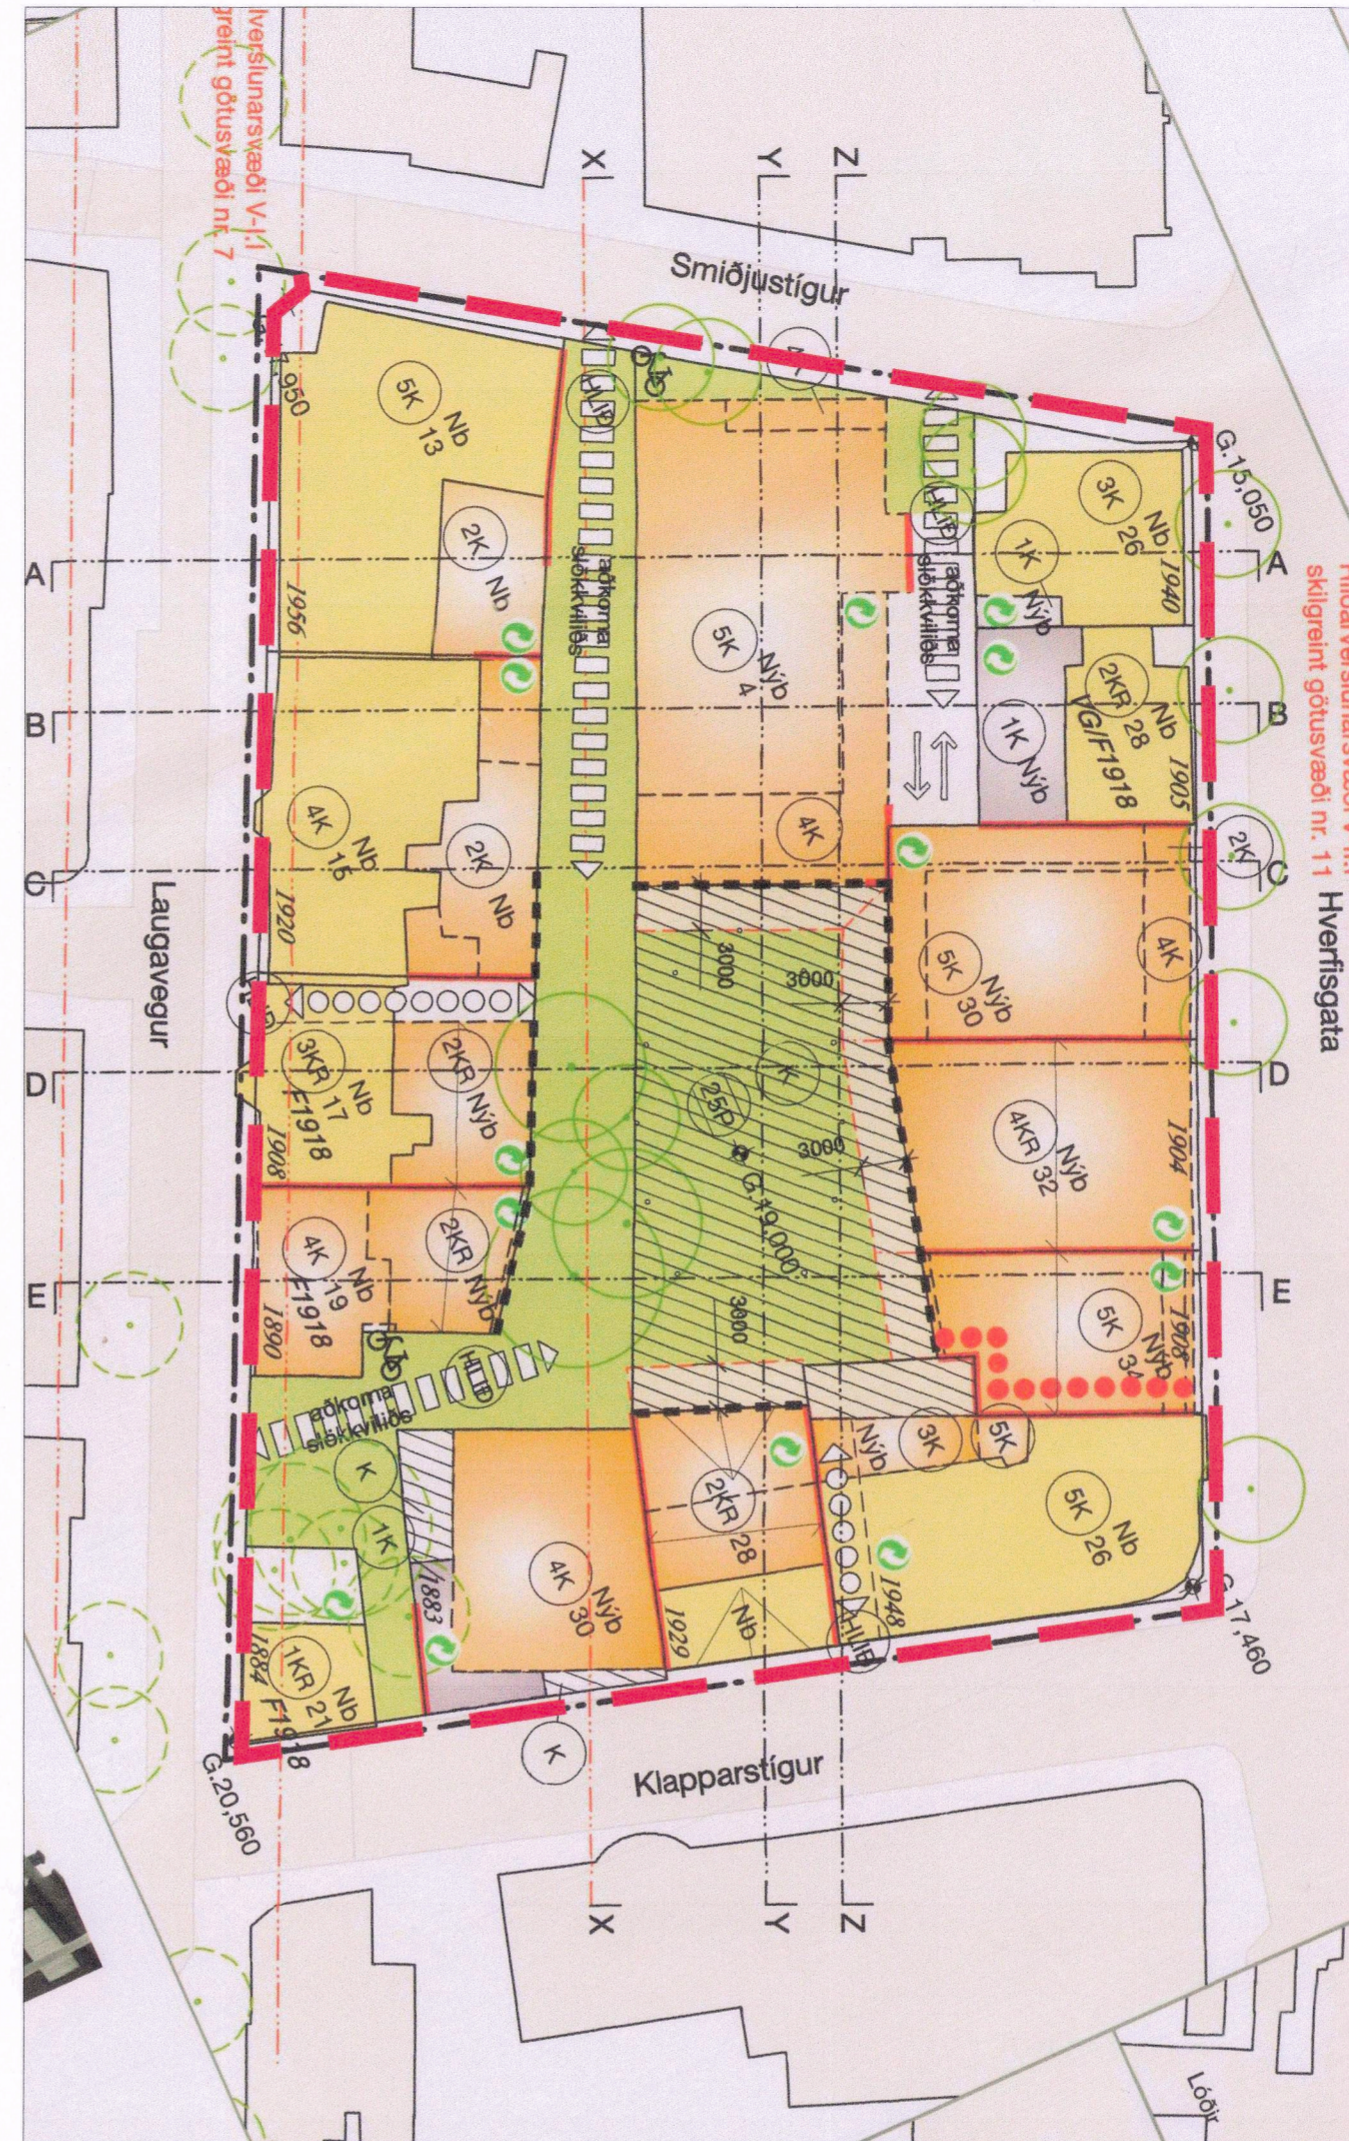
Verslunarsvæði V-1
skilgreint götusvæði nr. 7

X Y Z

Smiðjustígur

G.1,950

5K
Nb
13

2K
Nb

aðkoma
slökkviliðs

5K
Nýb
4

4K

aðkoma
slökkviliðs

3K
Nb
26

1K
Nýb

1940

2KR
Nb
28
VG/F1918

1905

1K
Nýb

G.15,050

A
B
C
D
E

Hverfisgata

skilgreint götusvæði nr. 11

1956

4K
Nb
15

2K
Nb

1920

Laugavegur

3KR
Nb
17
F1918

1908

2KR
Nýb

4K
Nb
19
F1918

1890

2KR
Nýb

3000
3000
3000
3000

25P
K
G.19,000

2K
4K
5K
Nýb
30

4KR
Nýb
32

1904

5K
Nýb
34

1908

aðkoma
slökkviliðs

K
1K

1883

4K
Nýb
30

2KR
28

1929
Nb

Nýb
3K
5K

5K
Nb
26

1948

G.17,460

1KR
Nb
21
F1918

1884

K

Klapparstígur

G.20,560

X Y Z

Lóðir